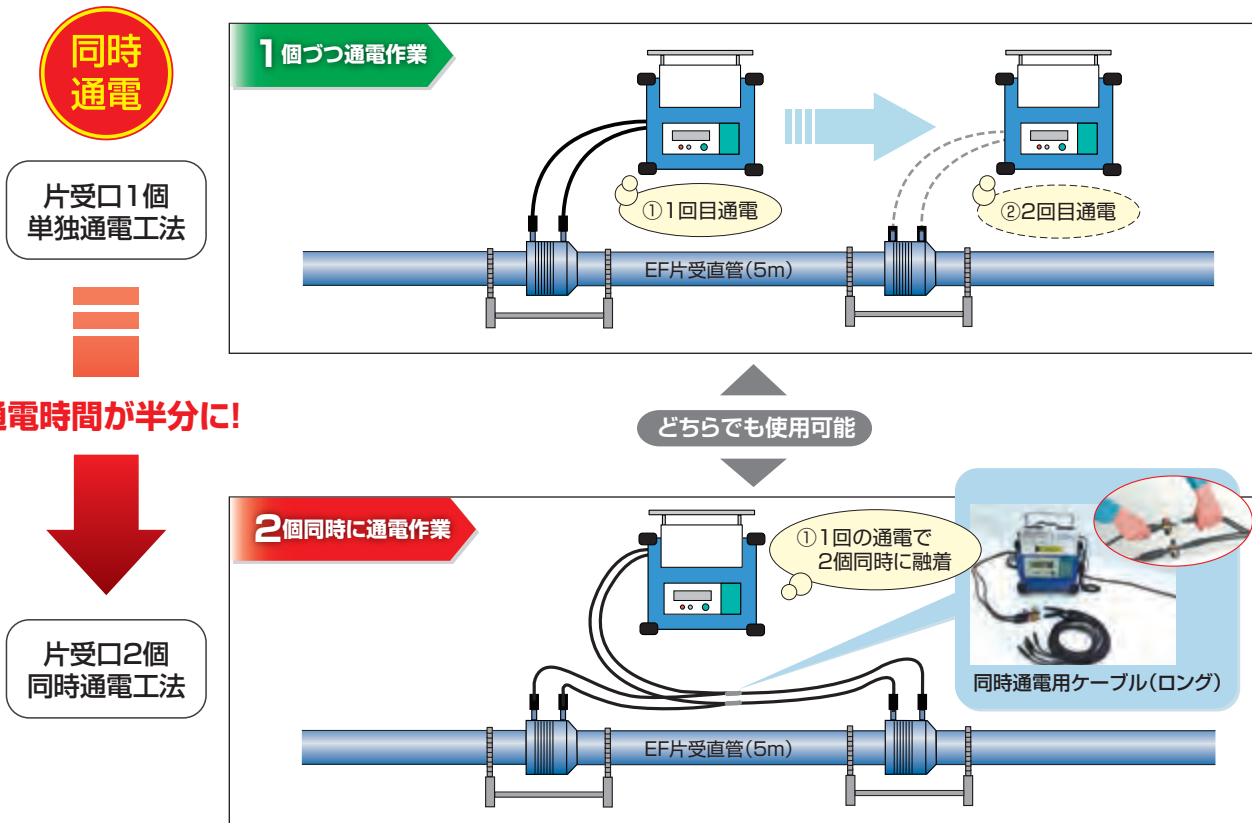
同時
通電

片受口1個
単独通電工法

通電時間が半分に!

片受口2個
同時通電工法

1個づつ通電作業

①1回目通電

②2回目通電

EF片受直管(5m)

どちらでも使用可能

2個同時に通電作業

①1回の通電で
2個同時に融着

同時通電用ケーブル(ロング)

EF片受直管(5m)